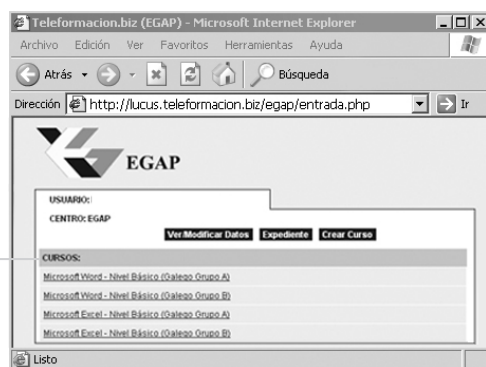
Teleformacion.biz (EGAP) - Microsoft Internet Explorer

Archivo Edición Ver Favoritos Herramientas Ayuda

Atrás Búsqueda

Dirección http://lucus.teleformacion.biz/egap/entrada.php Ir

EGAP

USUARIO:

CENTRO: EGAP

Ver/Modificar Datos Expediente Crear Curso

CURSOS:

Microsoft Word - Nivel Básico (Galego Grupo A)

Microsoft Word - Nivel Básico (Galego Grupo B)

Microsoft Excel - Nivel Básico (Galego Grupo A)

Microsoft Excel - Nivel Básico (Galego Grupo B)

Listo